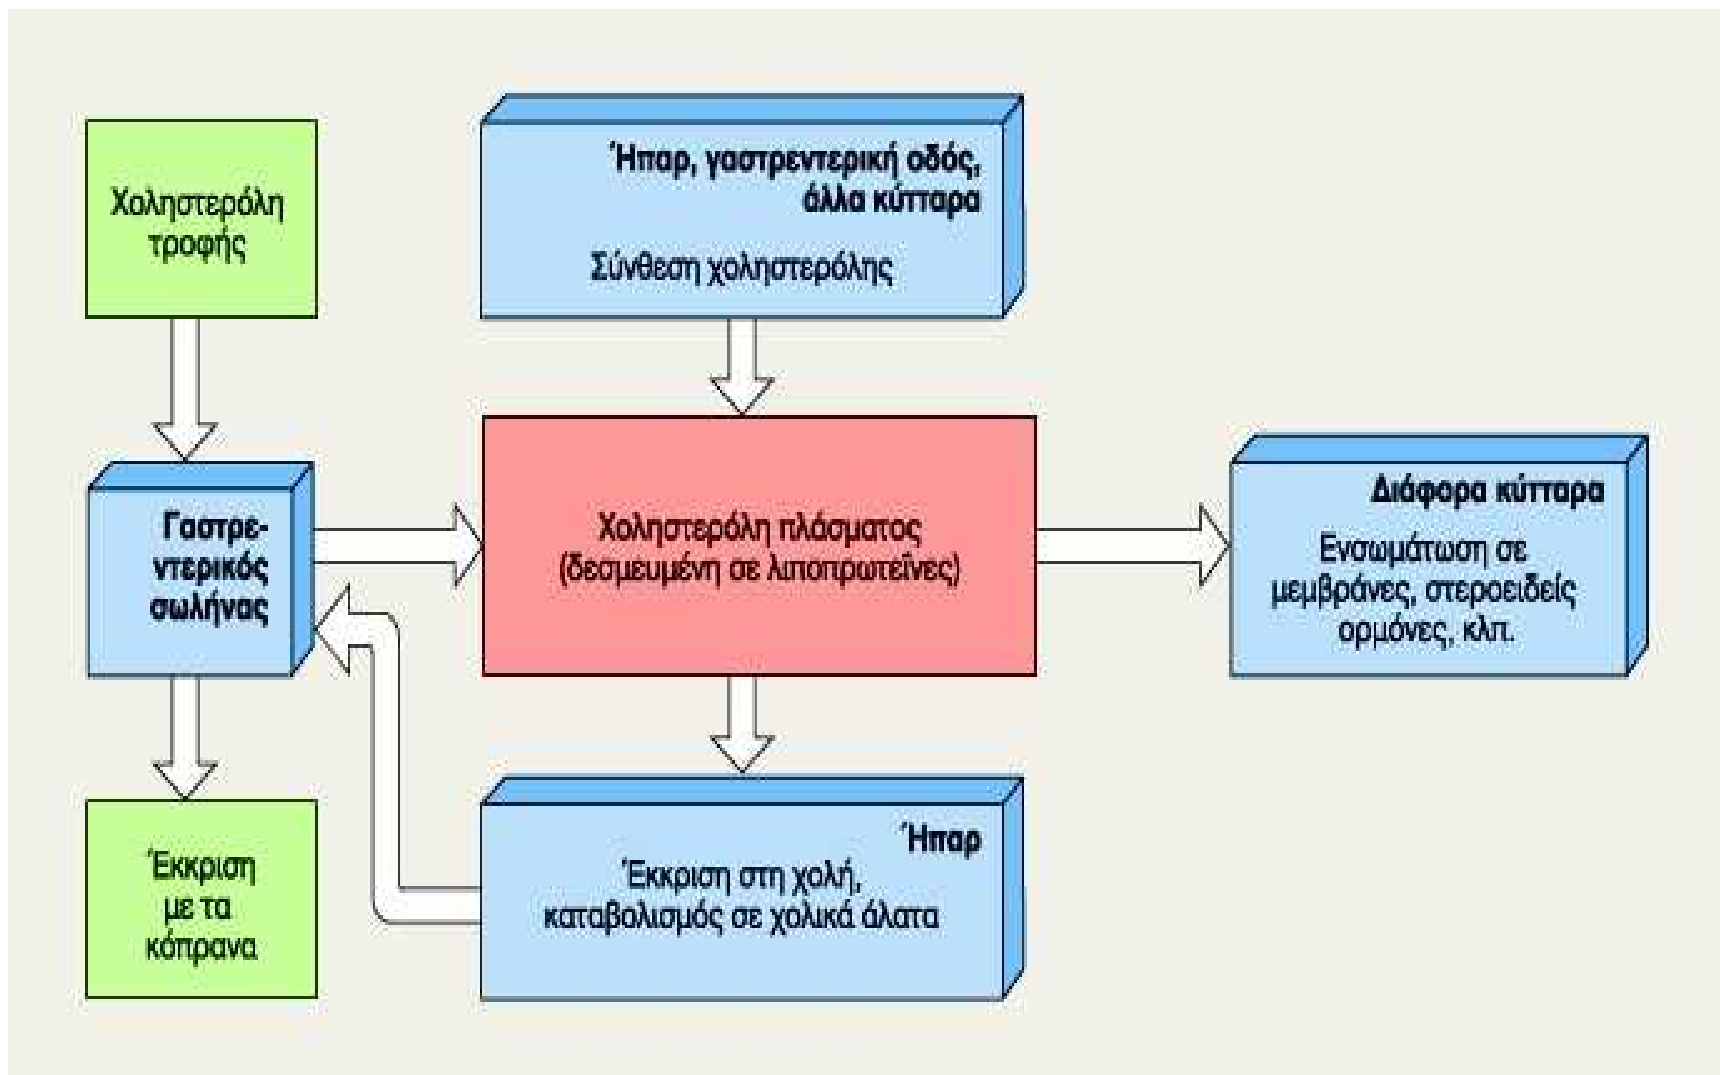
Χοληστερόλη τροφής

Ήπαρ, γαστρεντερική οδός, άλλα κύτταρα

Σύνθεση χοληστερόλης

Γαστρεντερικός σωλήνας

Χοληστερόλη πλάσματος (δεσμευμένη σε λιποπρωτεΐνες)

Διάφορα κύτταρα

Ενσωμάτωση σε μεμβράνες, στεροειδείς ορμόνες, κλπ.

Έκκριση με τα κόπρανα

Ήπαρ

Έκκριση στη χολή, καταβολισμός σε χολικά άλατα